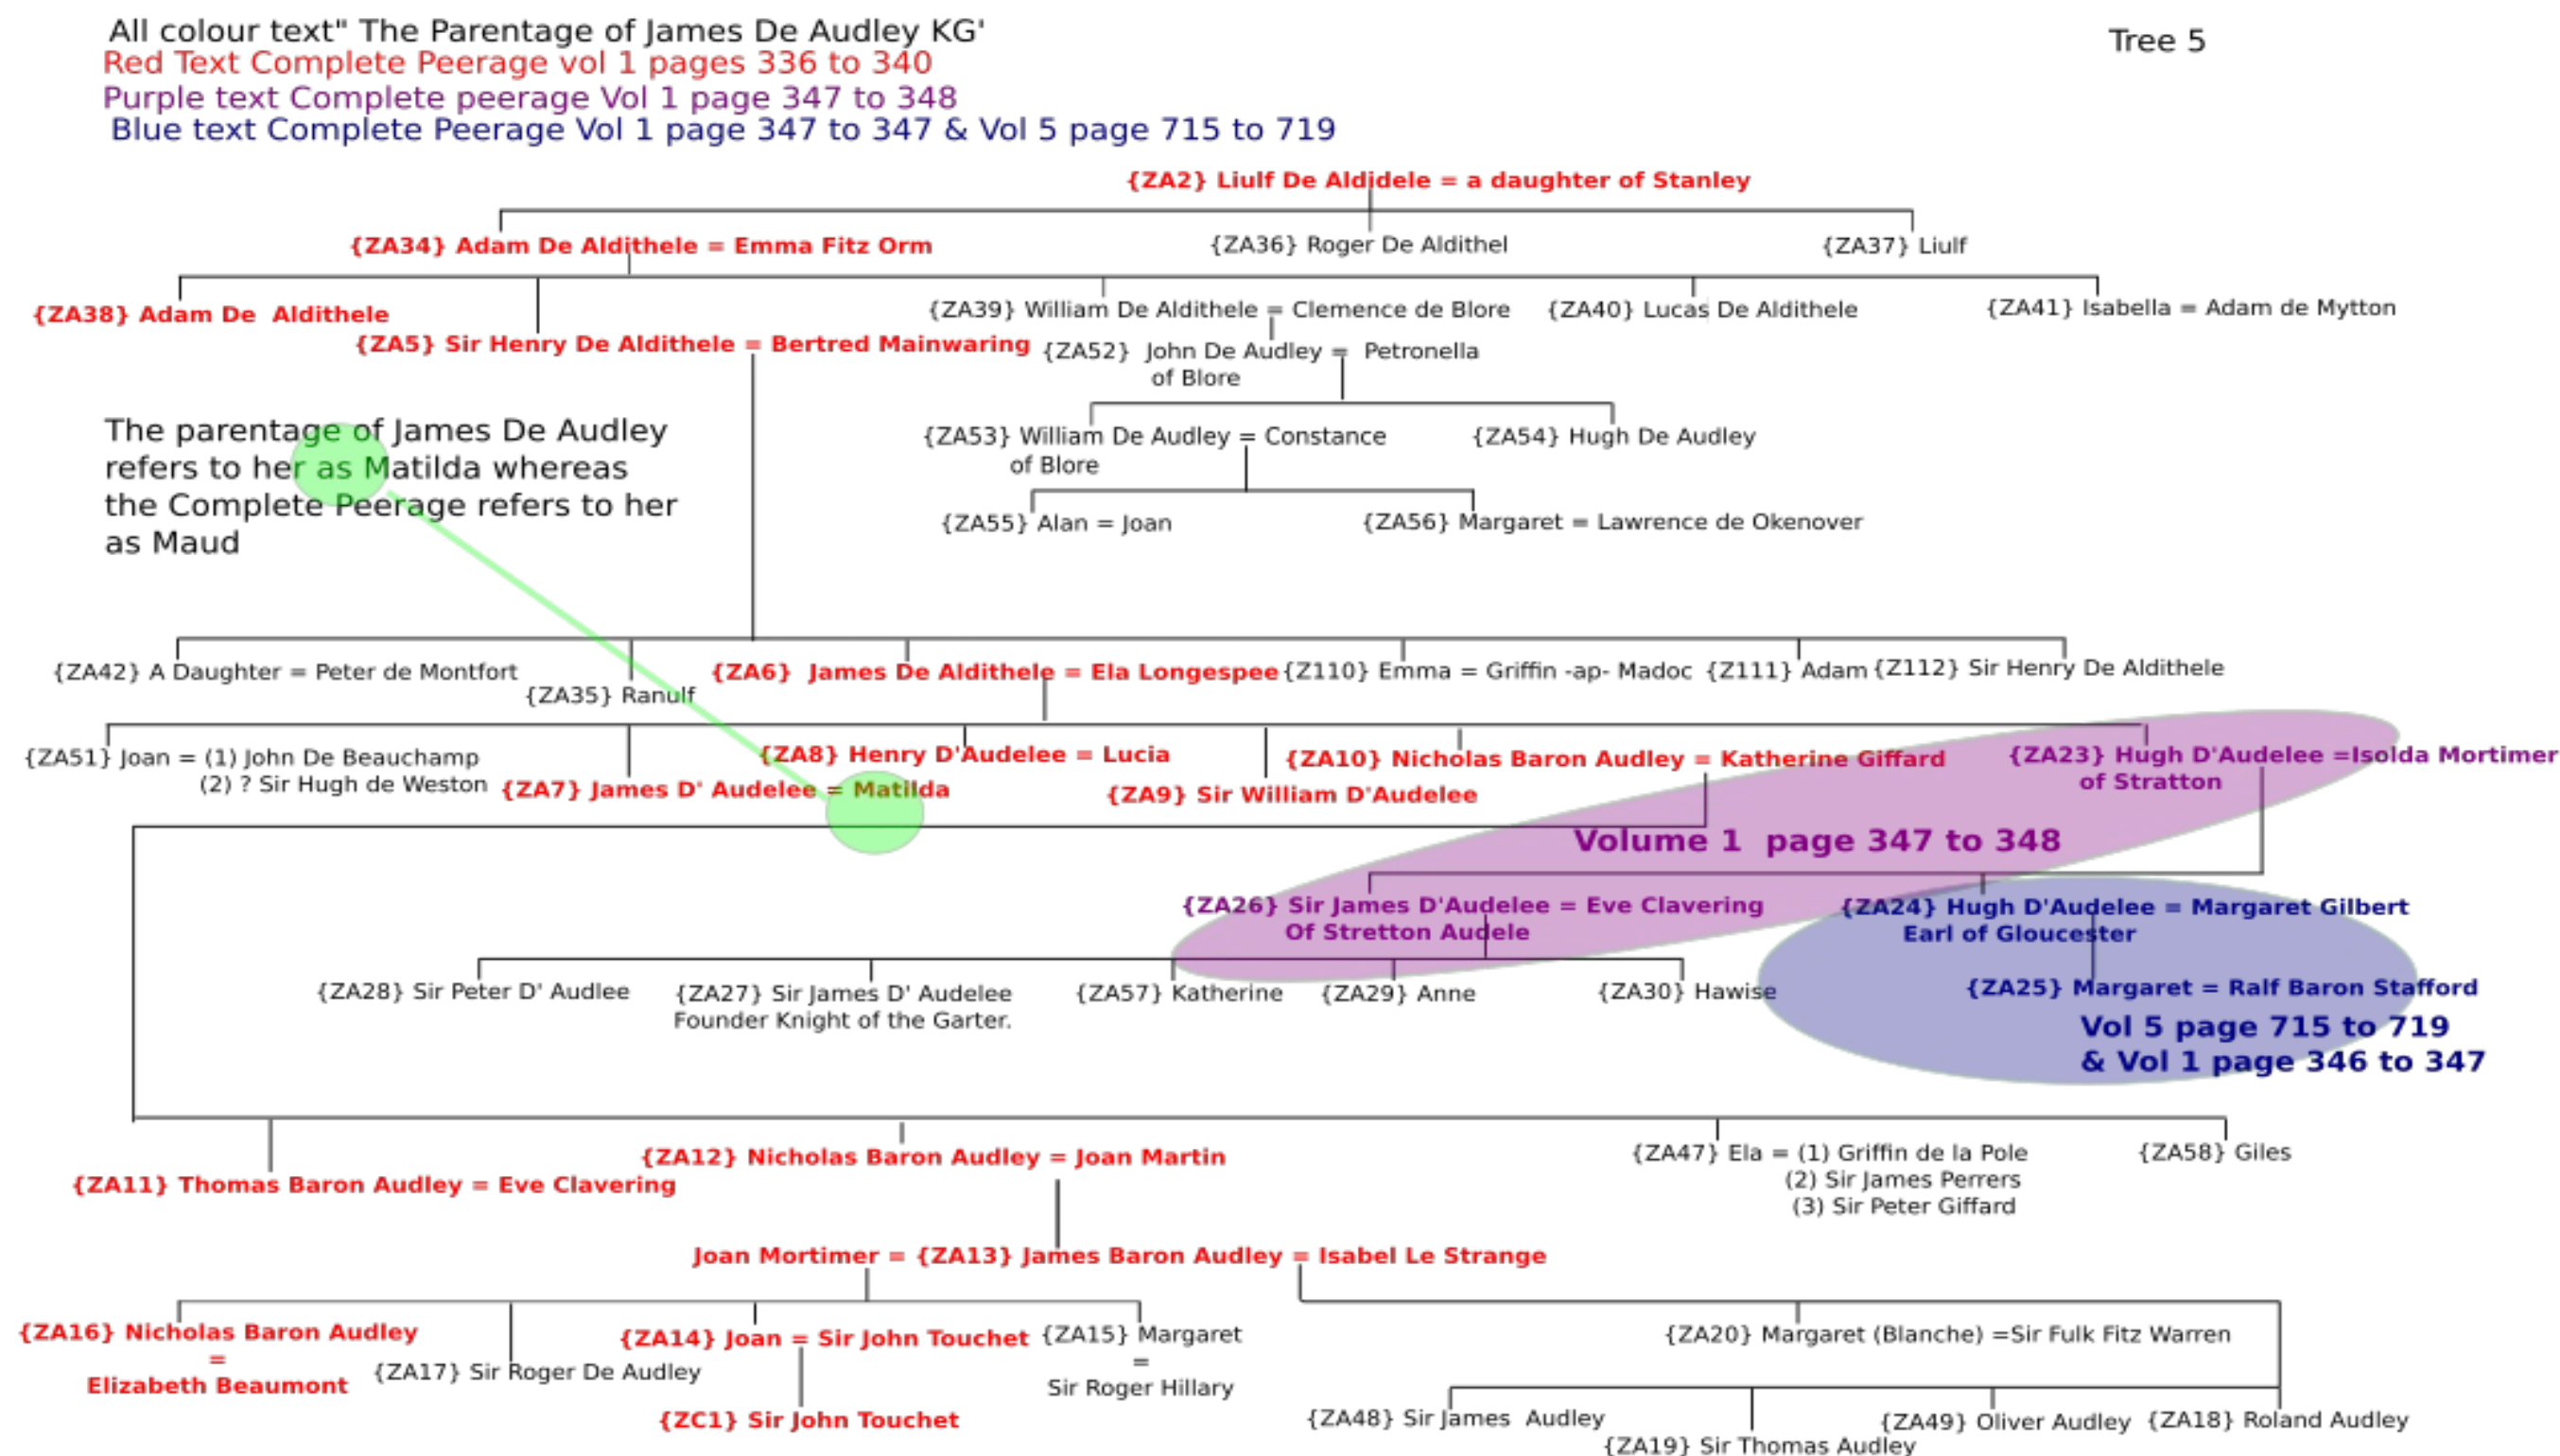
All colour text" The Parentage of James De Audley KG'
Red Text Complete Peerage vol 1 pages 336 to 340
Purple text Complete peerage Vol 1 page 347 to 348
Blue text Complete Peerage Vol 1 page 347 to 347 & Vol 5 page 715 to 719

Tree 5

{ZA2} Liulf De Aldidele = a daughter of Stanley

{ZA34} Adam De Aldithele = Emma Fitz Orm
{ZA36} Roger De Aldithel
{ZA37} Liulf

{ZA38} Adam De Aldithele
{ZA5} Sir Henry De Aldithele = Bertred Mainwaring
{ZA39} William De Aldithele = Clemence de Blore
{ZA40} Lucas De Aldithele
{ZA41} Isabella = Adam de Mytton

{ZA52} John De Audley = Petronella of Blore

{ZA53} William De Audley = Constance of Blore
{ZA54} Hugh De Audley

{ZA55} Alan = Joan
{ZA56} Margaret = Lawrence de Okenover

The parentage of James De Audley refers to her as Matilda whereas the Complete Peerage refers to her as Maud

{ZA42} A Daughter = Peter de Montfort
{ZA35} Ranulf
{ZA6} James De Aldithele = Ela Longespee
{Z110} Emma = Griffin -ap- Madoc
{Z111} Adam
{Z112} Sir Henry De Aldithele

{ZA51} Joan = (1) John De Beauchamp
(2) ? Sir Hugh de Weston
{ZA7} James D' Audelee = Matilda
{ZA8} Henry D'Audelee = Lucia
{ZA9} Sir William D'Audelee
{ZA10} Nicholas Baron Audley = Katherine Giffard
{ZA23} Hugh D'Audelee =Isolda Mortimer of Stratton

Volume 1 page 347 to 348

{ZA26} Sir James D'Audelee = Eve Clavering Of Stretton Audele
{ZA24} Hugh D'Audelee = Margaret Gilbert Earl of Gloucester

{ZA28} Sir Peter D' Audlee
{ZA27} Sir James D' Audelee Founder Knight of the Garter.
{ZA57} Katherine
{ZA29} Anne
{ZA30} Hawise
{ZA25} Margaret = Ralf Baron Stafford

Vol 5 page 715 to 719
& Vol 1 page 346 to 347

{ZA12} Nicholas Baron Audley = Joan Martin
{ZA11} Thomas Baron Audley = Eve Clavering
{ZA47} Ela = (1) Griffin de la Pole
(2) Sir James Perrers
(3) Sir Peter Giffard
{ZA58} Giles

Joan Mortimer = {ZA13} James Baron Audley = Isabel Le Strange

{ZA16} Nicholas Baron Audley = Elizabeth Beaumont
{ZA17} Sir Roger De Audley
{ZA14} Joan = Sir John Touchet
{ZA15} Margaret = Sir Roger Hillary
{ZA20} Margaret (Blanche) =Sir Fulk Fitz Warren

{ZC1} Sir John Touchet
{ZA48} Sir James Audley
{ZA19} Sir Thomas Audley
{ZA49} Oliver Audley
{ZA18} Roland Audley